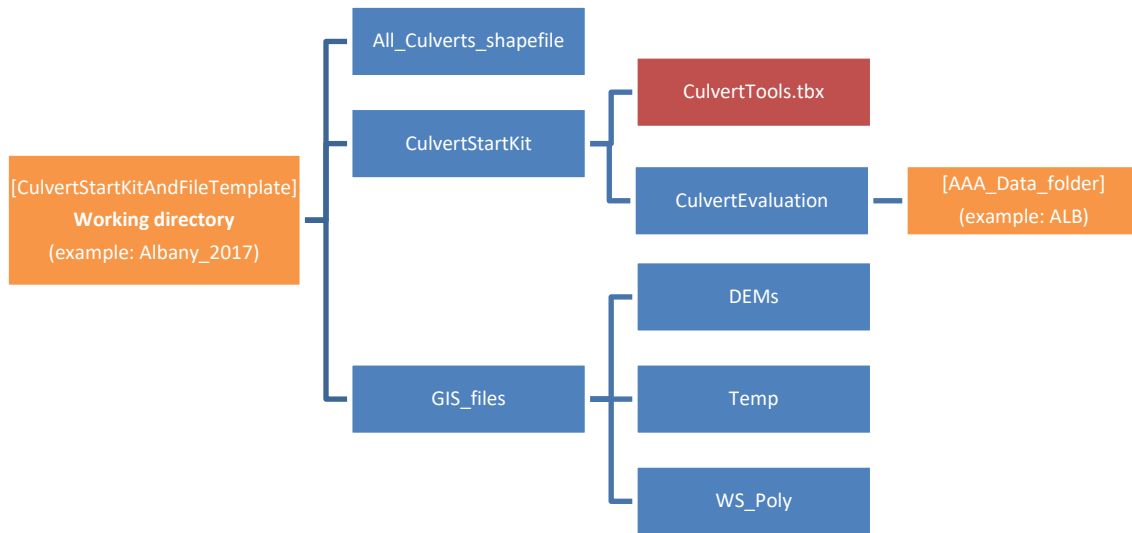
[CulvertStartKitAndFileTemplate]
**Working directory**
(example: Albany_2017)

All_Culverts_shapefile

CulvertStartKit

CulvertTools.tbx

CulvertEvaluation

[AAA_Data_folder]
(example: ALB)

GIS_files

DEMs

Temp

WS_Poly